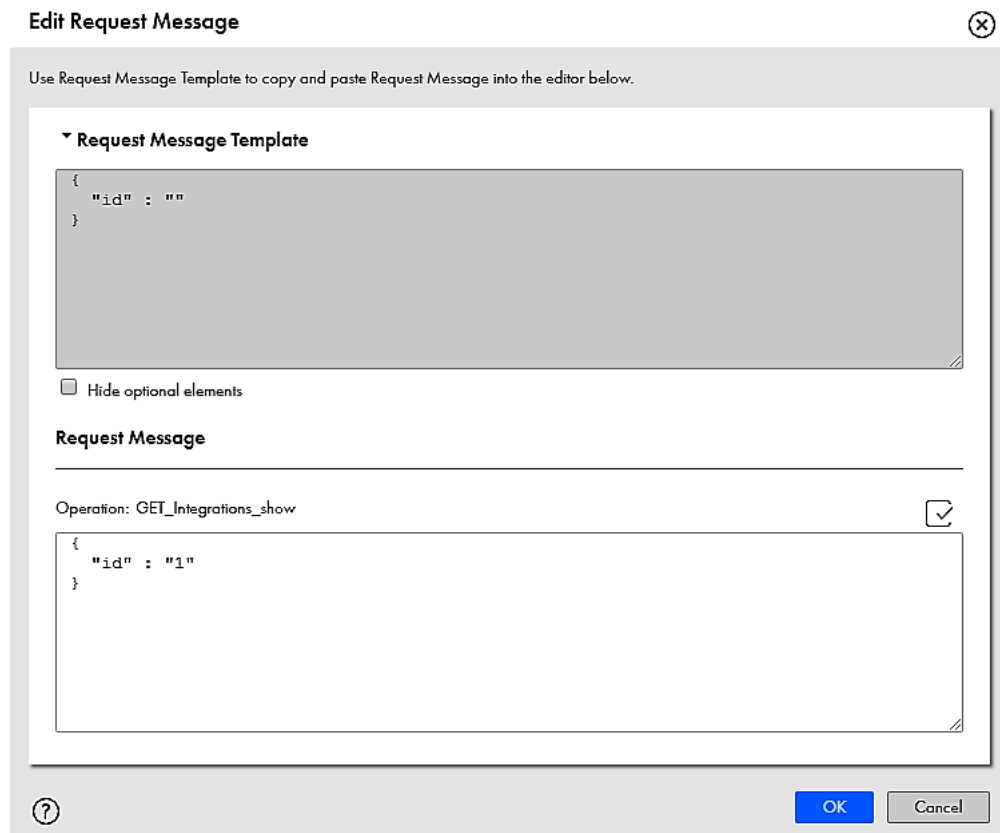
Edit Request Message

Use Request Message Template to copy and paste Request Message into the editor below.

Request Message Template

{
  "id" : ""
}

Hide optional elements

Request Message

Operation: GET_Integrations_show

{
  "id" : "1"
}

OK

Cancel